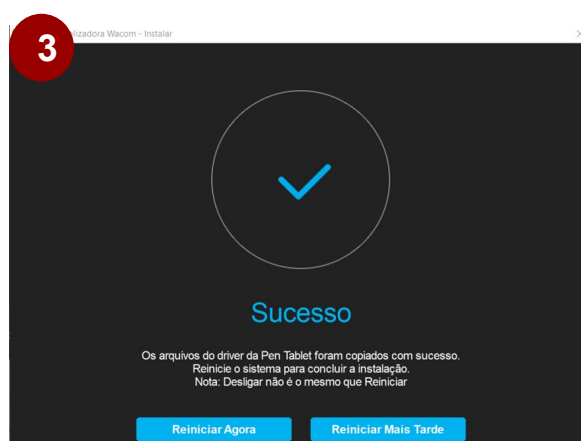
3

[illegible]lizadora Wacom - Instalar

Sucesso

Os arquivos do driver da Pen Tablet foram copiados com sucesso.
Reinicie o sistema para concluir a instalação.
Nota: Desligar não é o mesmo que Reiniciar

Reiniciar Agora

Reiniciar Mais Tarde